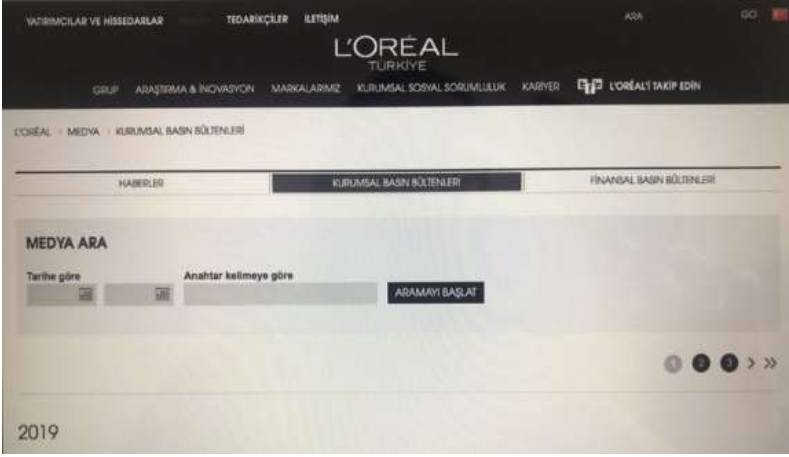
YATIRIMCILAR VE HISSEDARLAR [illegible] TEDARİKÇİLER İLETİŞİM ARA GO

L'ORÉAL
TÜRKİYE

GRUP ARAŞTIRMA & İNOVASYON MARKALARIMIZ KURUMSAL SOSYAL SORUMLULUK KARİYER L'ORÉAL'İ TAKİP EDİN

L'ORÉAL › MEDYA › KURUMSAL BASIN BÜLTENLERİ

| HABERLER | KURUMSAL BASIN BÜLTENLERİ | FİNANSAL BASIN BÜLTENLERİ |
|---|---|---|

MEDYA ARA

Tarihe göre

Anahtar kelimeye göre

ARAMAYI BAŞLAT

1 2 3 › »

2019